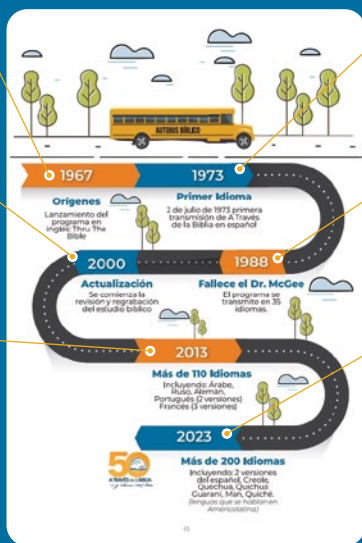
AUTOBUS BÍBLICO

1967

Orígenes
Lanzamiento del programa en inglés: Thru The Bible

1973

Primer Idioma
2 de julio de 1973 primera transmisión de A Través de la Biblia en español

2000

Actualización
Se comienza la revisión y regrabación del estudio bíblico

1988

Fallece el Dr. McGee
El programa se transmite en 35 idiomas.

2013

Más de 110 Idiomas
Incluyendo: Árabe, Ruso, Alemán, Portugués (2 versiones) Francés (3 versiones)

2023

Más de 200 Idiomas
Incluyendo: 2 versiones del español, Creole, Quechua, Quichua Guaraní, Mam, Quiché. (lenguas que se hablan en Américalatina)

50 A TRAVÉS DE LA BIBLIA

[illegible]